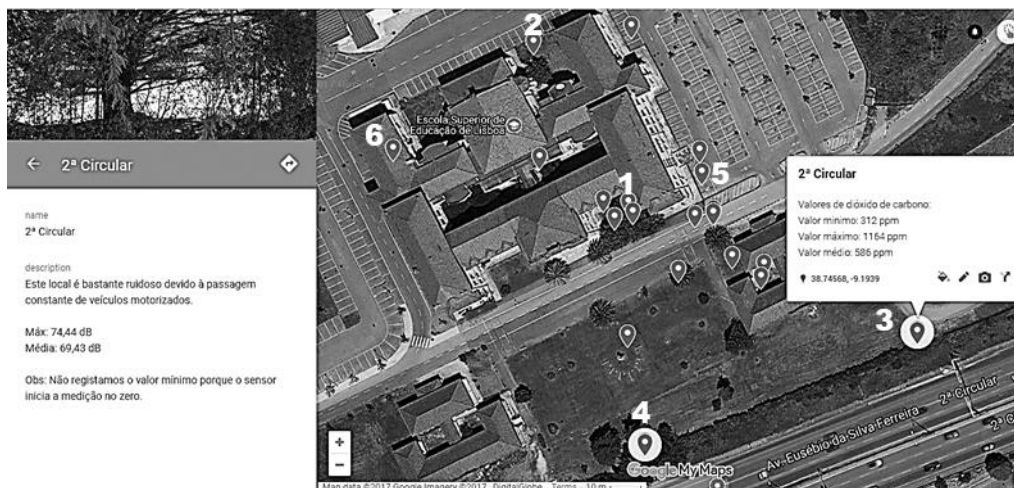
2ª Circular

name
2ª Circular

description
Este local é bastante ruidoso devido à passagem constante de veículos motorizados.

Máx: 74,44 dB
Média: 69,43 dB

Obs: Não registamos o valor mínimo porque o sensor inicia a medição no zero.

2

Escola Superior de Educação de Lisboa

6

1

5

2ª Circular

Valores de dióxido de carbono:
Valor mínimo: 312 ppm
Valor máximo: 1164 ppm
Valor médio: 586 ppm

38.74568, -9.1939

3

4

Google My Maps

Av. Eusébio da Silva Ferreira

2ª Circular

2ª C

+
−

Map data ©2017 Google Imagery ©2017, DigitalGlobe   Terms   10 m